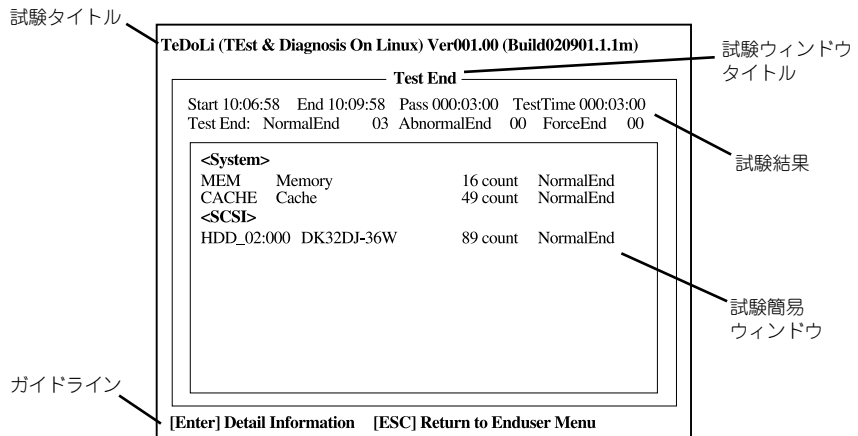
試験タイトル

TeDoLi (TEst & Diagnosis On Linux) Ver001.00 (Build020901.1.1m)

試験ウィンドウタイトル

Test End

Start 10:06:58 End 10:09:58 Pass 000:03:00 TestTime 000:03:00
Test End: NormalEnd 03 AbnormalEnd 00 ForceEnd 00

試験結果

<System>

| | | | |
|---|---|---|---|
| MEM | Memory | 16 count | NormalEnd |
| CACHE | Cache | 49 count | NormalEnd |

<SCSI>

| | | | |
|---|---|---|---|
| HDD_02:000 | DK32DJ-36W | 89 count | NormalEnd |

試験簡易ウィンドウ

ガイドライン

[Enter] Detail Information [ESC] Return to Enduser Menu